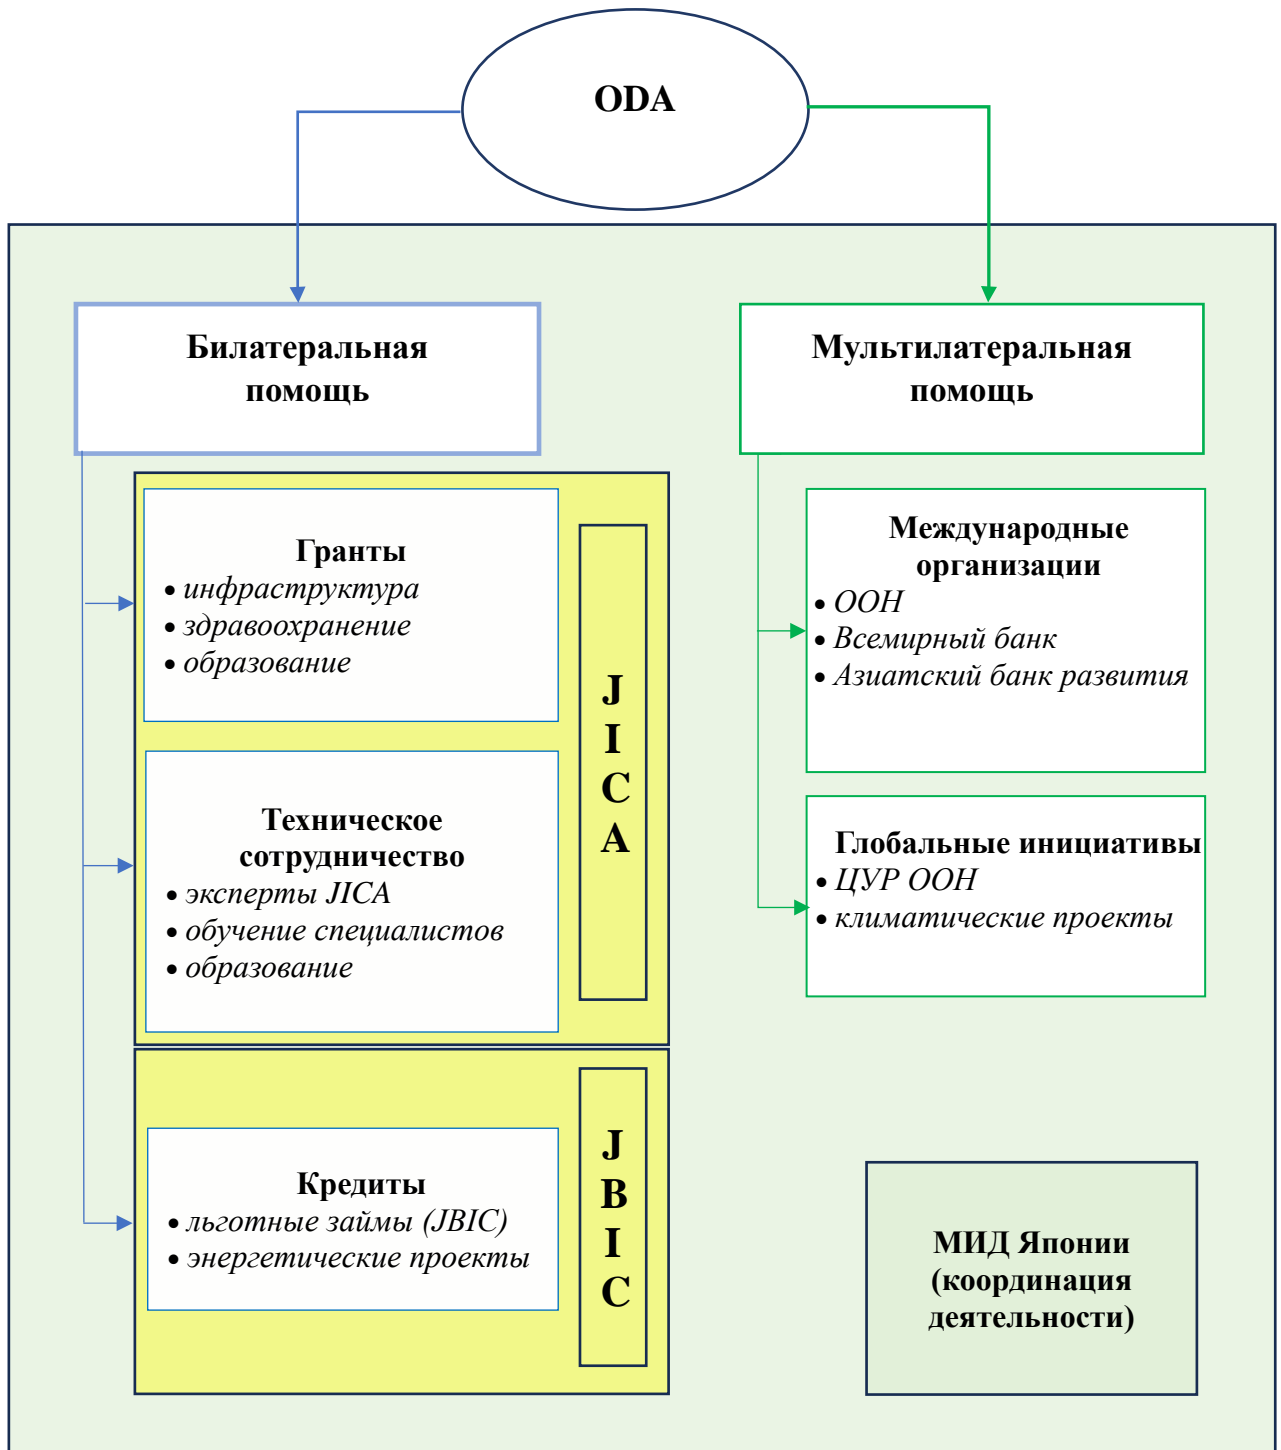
ODA

Билатеральная помощь

Мультилатеральная помощь

Гранты
• инфраструктура
• здравоохранение
• образование

Техническое сотрудничество
• эксперты JICA
• обучение специалистов
• образование

J
I
C
A

Международные организации
• ООН
• Всемирный банк
• Азиатский банк развития

Глобальные инициативы
• ЦУР ООН
• климатические проекты

Кредиты
• льготные займы (JBIC)
• энергетические проекты

J
B
I
C

МИД Японии (координация деятельности)